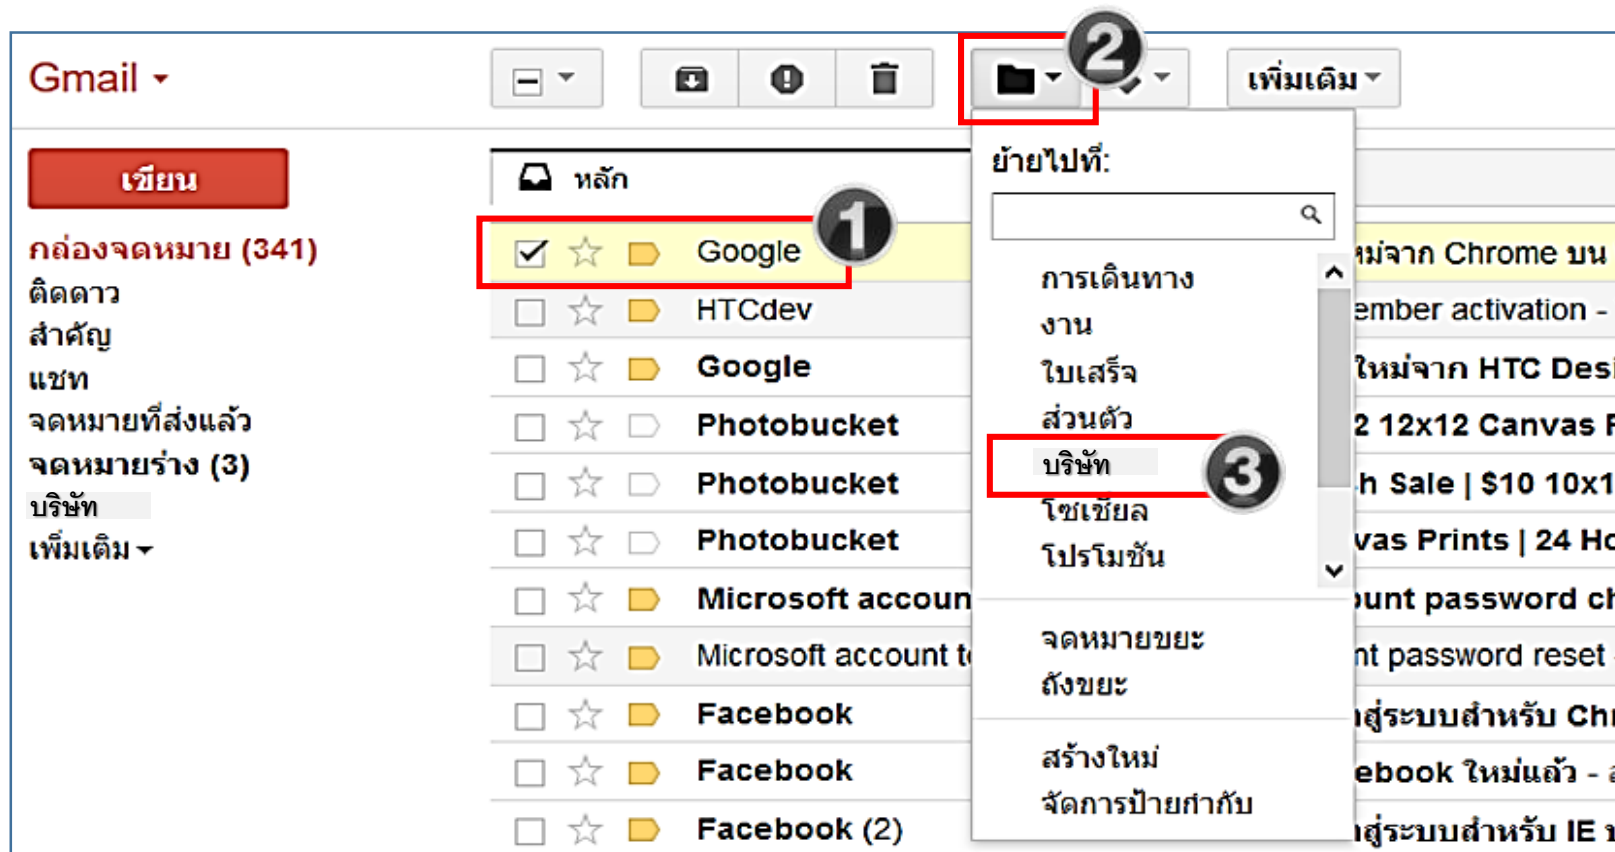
Gmail

เพิ่มเติม

เขียน

กล่องจดหมาย (341)
ติดดาว
สำคัญ
แชท
จดหมายที่ส่งแล้ว
จดหมายร่าง (3)
บริษัท
เพิ่มเติม

หลัก

Google
HTCdev
Google
Photobucket
Photobucket
Photobucket
Microsoft accoun
Microsoft account t
Facebook
Facebook
Facebook (2)

ย้ายไปที่:

การเดินทาง
งาน
ใบเสร็จ
ส่วนตัว
บริษัท
โซเชียล
โปรโมชัน

จดหมายขยะ
ถังขยะ

สร้างใหม่
จัดการป้ายกำกับ

หม่จาก Chrome บน
ember activation -
ใหม่จาก HTC Desi
2 12x12 Canvas F
h Sale | $10 10x1
vas Prints | 24 Ho
ount password ch
nt password reset
าสู่ระบบสำหรับ Chr
ebook ใหม่แล้ว -
าสู่ระบบสำหรับ IE

1
2
3